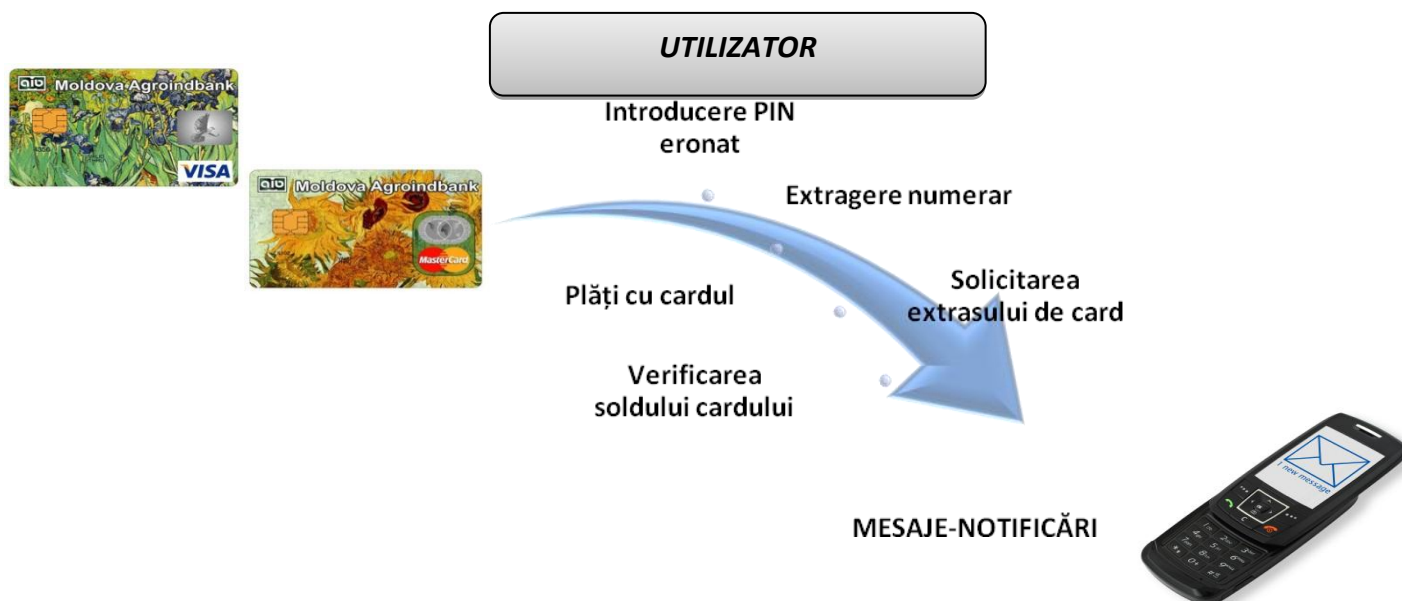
UTILIZATOR

aib Moldova Agroindbank

VISA

aib Moldova Agroindbank

MasterCard

Introducere PIN eronat

Extragere numerar

Solicitarea extrasului de card

Plăți cu cardul

Verificarea soldului cardului

1 new message

MESAJE-NOTIFICĂRI